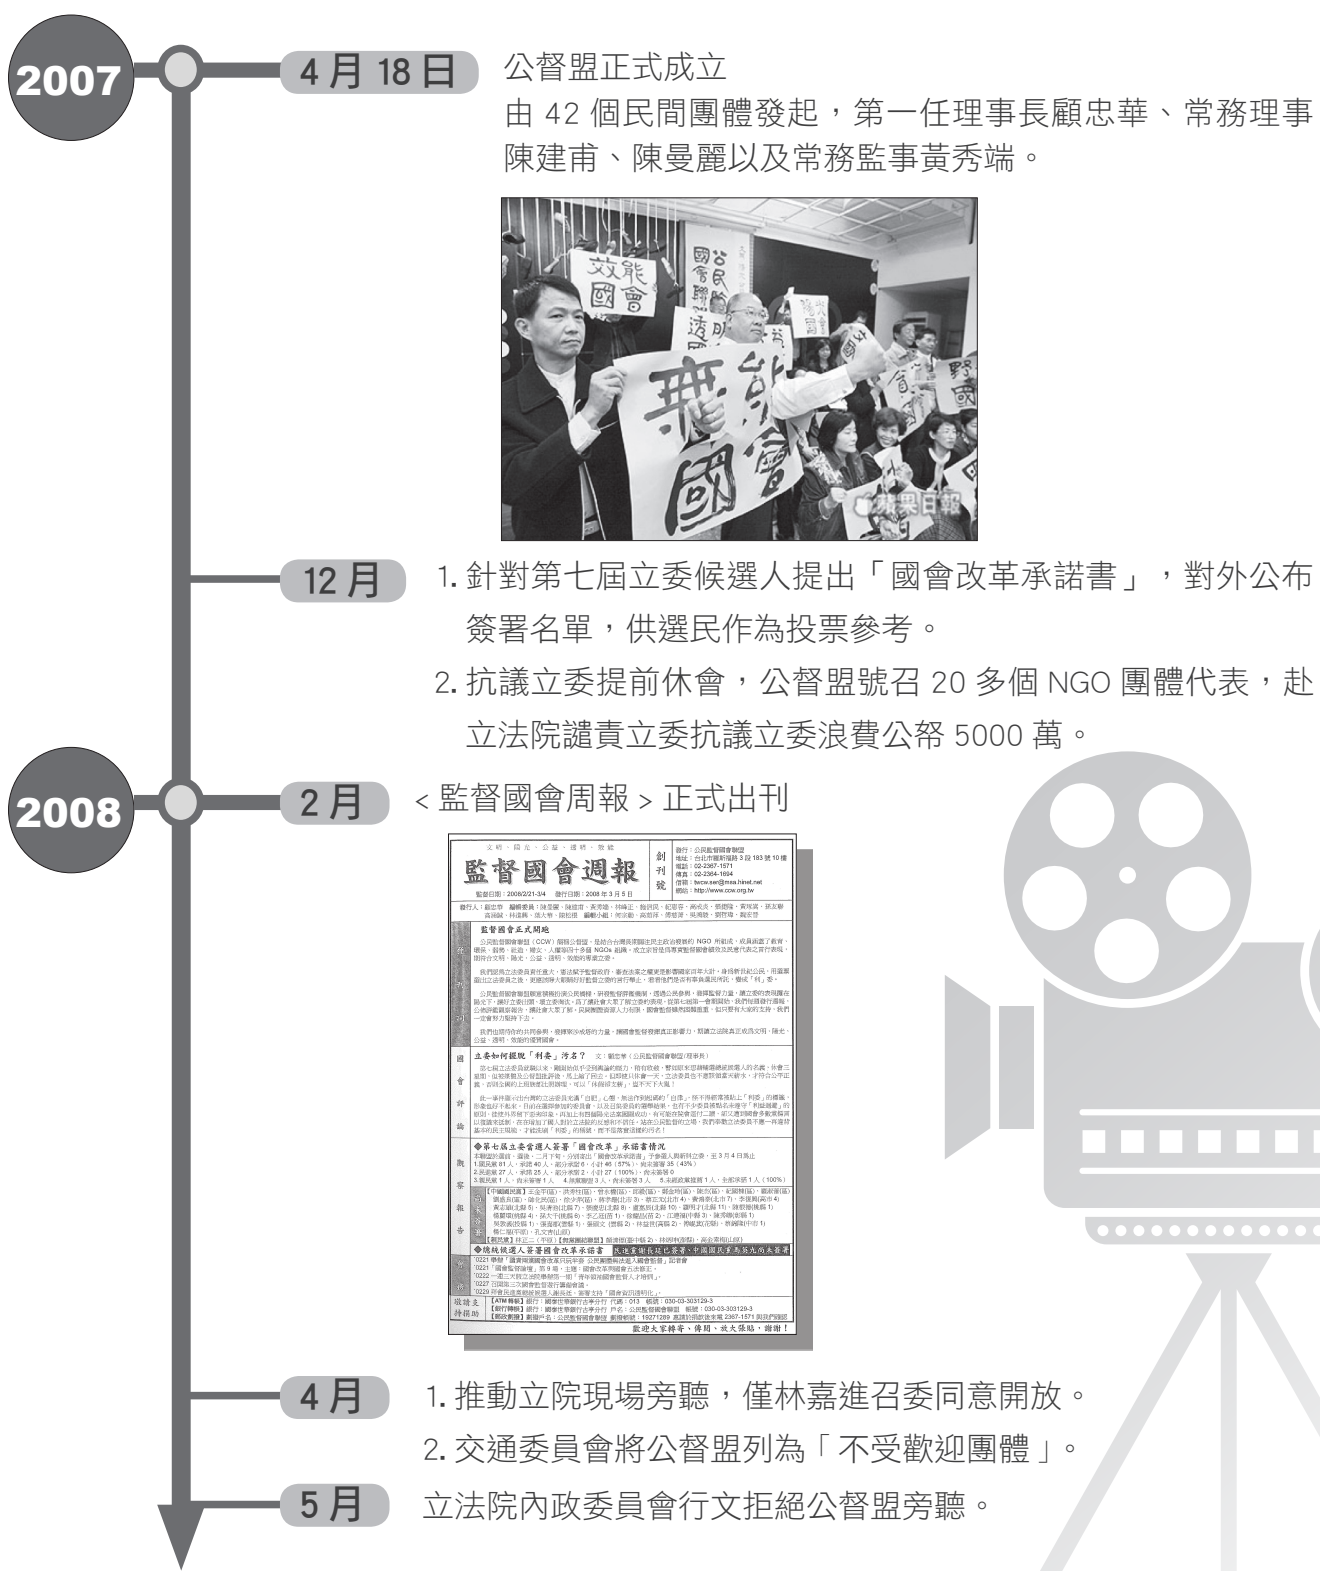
2007

4 月 18 日

公督盟正式成立

由 42 個民間團體發起，第一任理事長顧忠華、常務理事陳建甫、陳曼麗以及常務監事黃秀端。

效能國會

公民監督國會聯盟

要效能國會

蘋果日報

12 月

1. 針對第七屆立委候選人提出「國會改革承諾書」，對外公布簽署名單，供選民作為投票參考。

2. 抗議立委提前休會，公督盟號召 20 多個 NGO 團體代表，赴立法院譴責立委抗議立委浪費公帑 5000 萬。

2008

2 月

< 監督國會周報 > 正式出刊

監督國會週報

創刊號

監督國會正式開跑

立委如何擺脫「利委」污名？

◆第七屆立委當選人簽署「國會改革」承諾書情況

◆總統候選人簽署國會改革承諾書

歡迎大家轉寄、傳閱、放大張貼，謝謝！

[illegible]

4 月

1. 推動立院現場旁聽，僅林嘉進召委同意開放。

2. 交通委員會將公督盟列為「不受歡迎團體」。

5 月

立法院內政委員會行文拒絕公督盟旁聽。